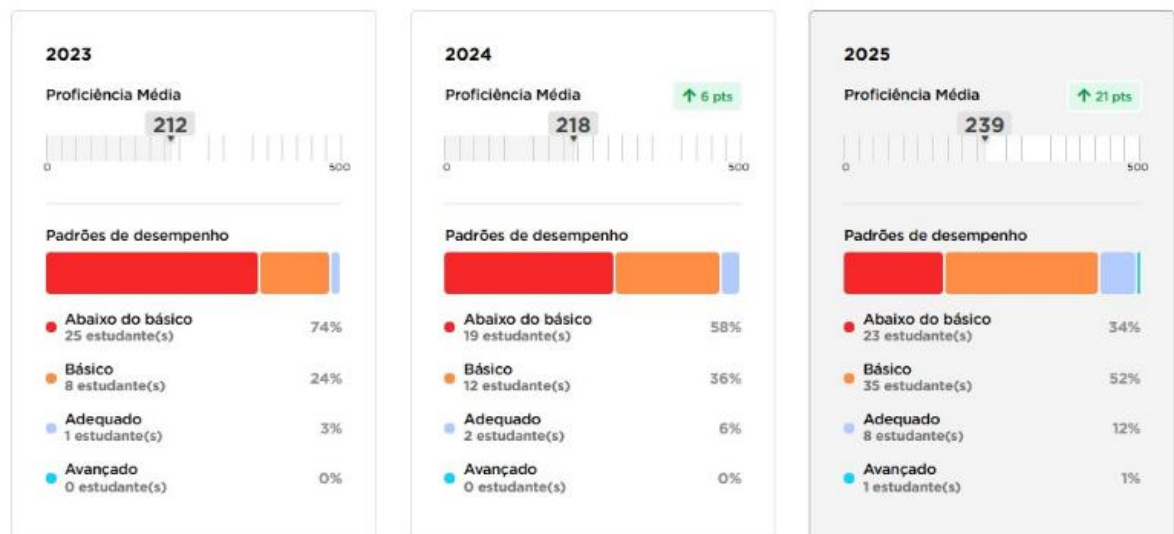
2023

Proficiência Média

212

0 500

Padrões de desempenho

Abaixo do básico
25 estudante(s) 74%

Básico
8 estudante(s) 24%

Adequado
1 estudante(s) 3%

Avançado
0 estudante(s) 0%

2024

Proficiência Média ↑ 6 pts

218

0 500

Padrões de desempenho

Abaixo do básico
19 estudante(s) 58%

Básico
12 estudante(s) 36%

Adequado
2 estudante(s) 6%

Avançado
0 estudante(s) 0%

2025

Proficiência Média ↑ 21 pts

239

0 500

Padrões de desempenho

Abaixo do básico
23 estudante(s) 34%

Básico
35 estudante(s) 52%

Adequado
8 estudante(s) 12%

Avançado
1 estudante(s) 1%